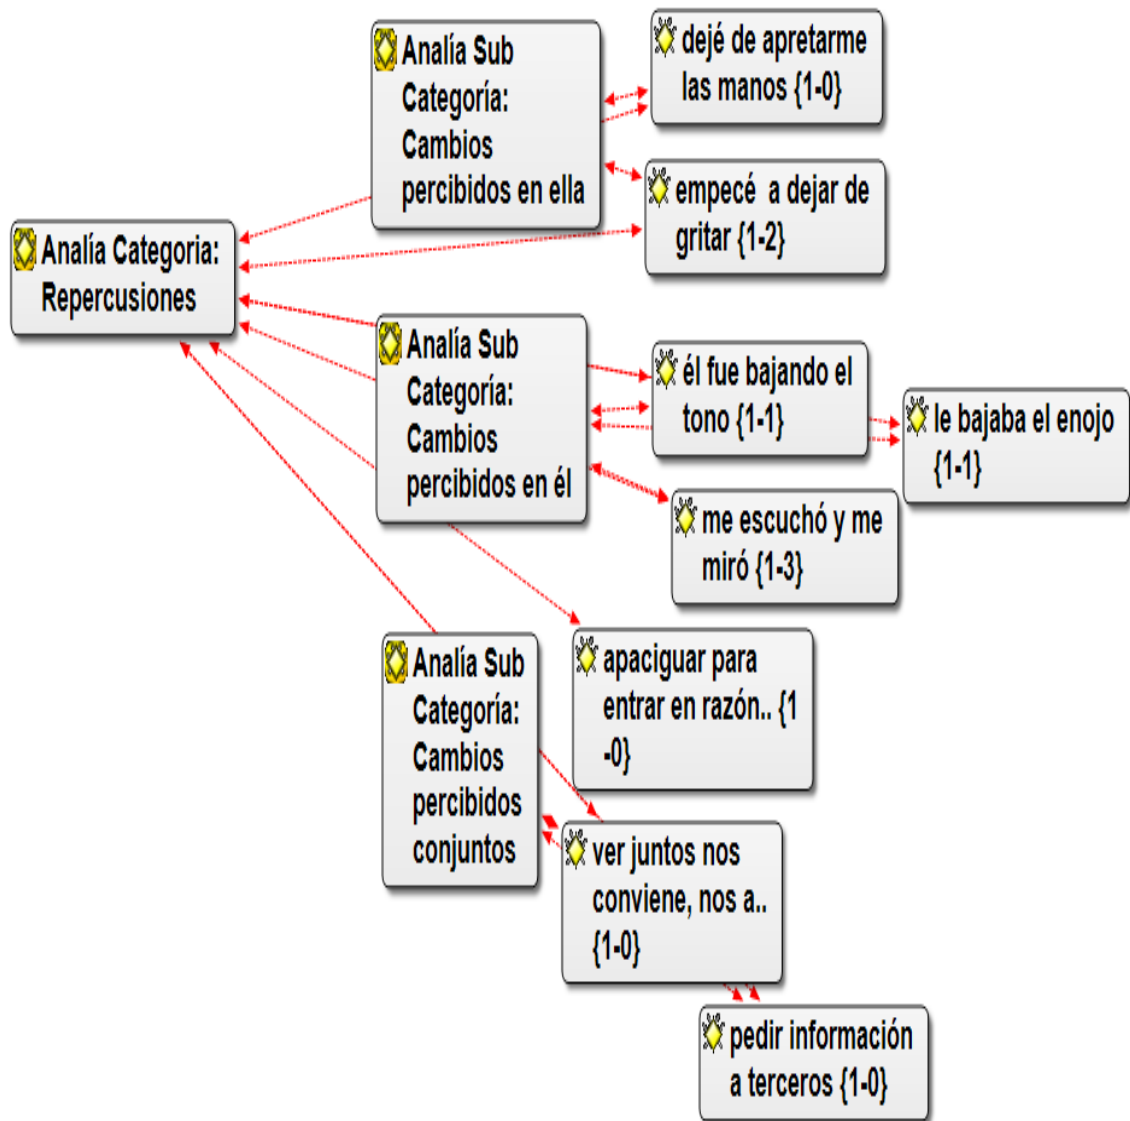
Analía Sub Categoría: Cambios percibidos en ella

dejé de apretarme las manos {1-0}

empecé a dejar de gritar {1-2}

Analía Categoria: Repercusiones

Analía Sub Categoría: Cambios percibidos en él

él fue bajando el tono {1-1}

le bajaba el enojo {1-1}

me escuchó y me miró {1-3}

Analía Sub Categoría: Cambios percibidos conjuntos

apaciguar para entrar en razón.. {1 -0}

ver juntos nos conviene, nos a.. {1-0}

pedir información a terceros {1-0}